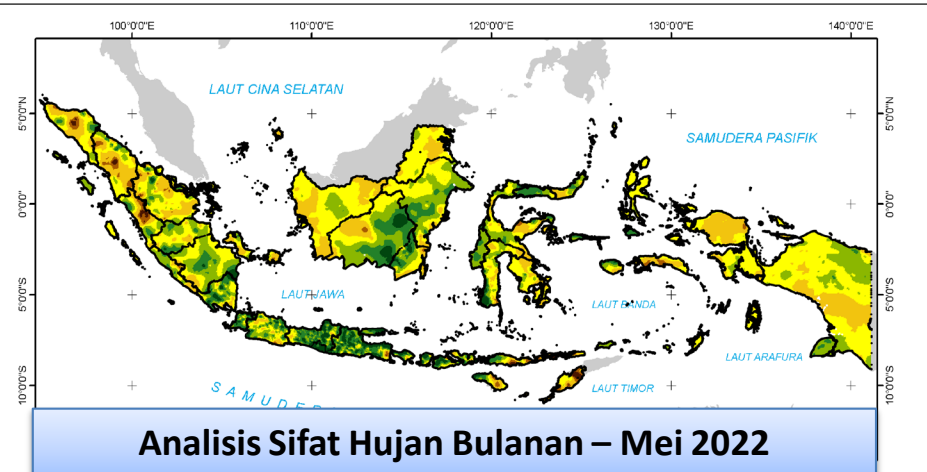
100°0'0"E 110°0'0"E 120°0'0"E 130°0'0"E 140°0'0"E

5°0'0"N 0°0'0" 5°0'0"S 10°0'0"S

LAUT CINA SELATAN

SAMUDERA PASIFIK

LAUT JAWA

LAUT BANDA

LAUT ARAFURA

LAUT TIMOR

SAMUDE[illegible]

5°0'0"N 0°0'0" 5°0'0"S 10°0'0"S

Analisis Sifat Hujan Bulanan – Mei 2022